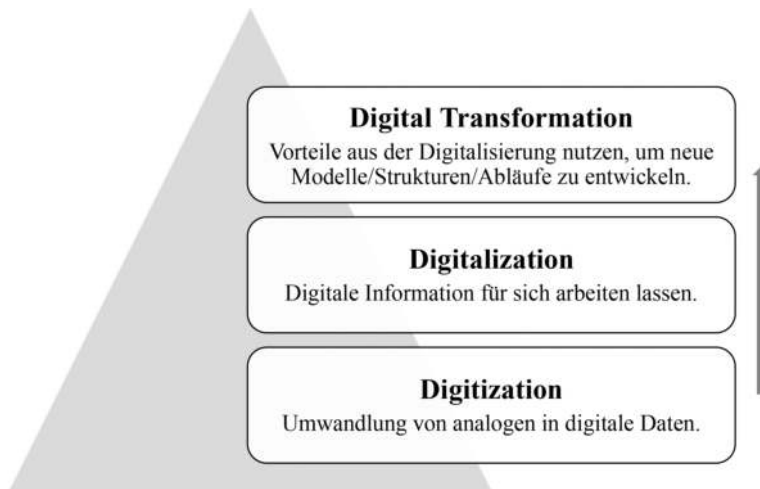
**Digital Transformation**
Vorteile aus der Digitalisierung nutzen, um neue Modelle/Strukturen/Abläufe zu entwickeln.

**Digitalization**
Digitale Information für sich arbeiten lassen.

**Digitization**
Umwandlung von analogen in digitale Daten.